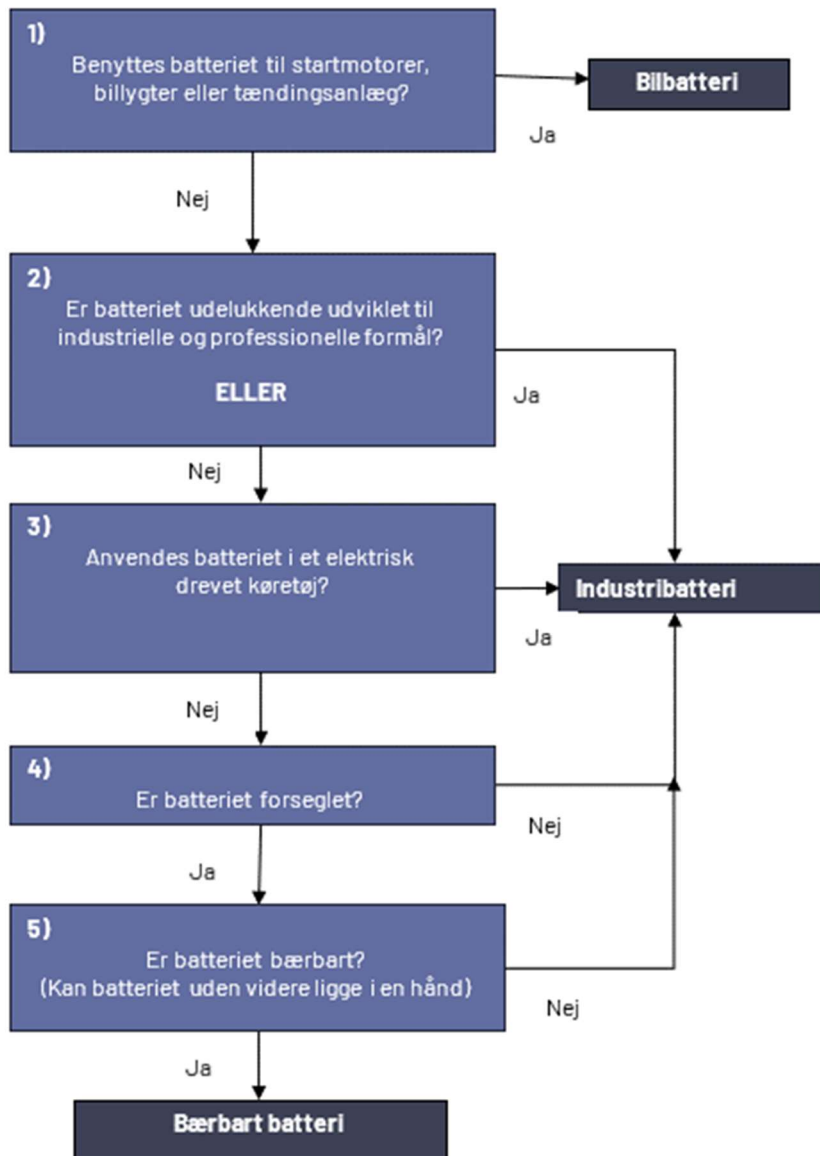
1)
Benyttes batteriet til startmotorer, billygter eller tændingsanlæg?

Bilbatteri

Ja

Nej

2)
Er batteriet udelukkende udviklet til industrielle og professionelle formål?

ELLER

Ja

Nej

3)
Anvendes batteriet i et elektrisk drevet køretøj?

Industribatteri

Ja

Nej

4)
Er batteriet forseglet?

Nej

Ja

5)
Er batteriet bærbart?
(Kan batteriet uden videre ligge i en hånd)

Nej

Ja

Bærbart batteri